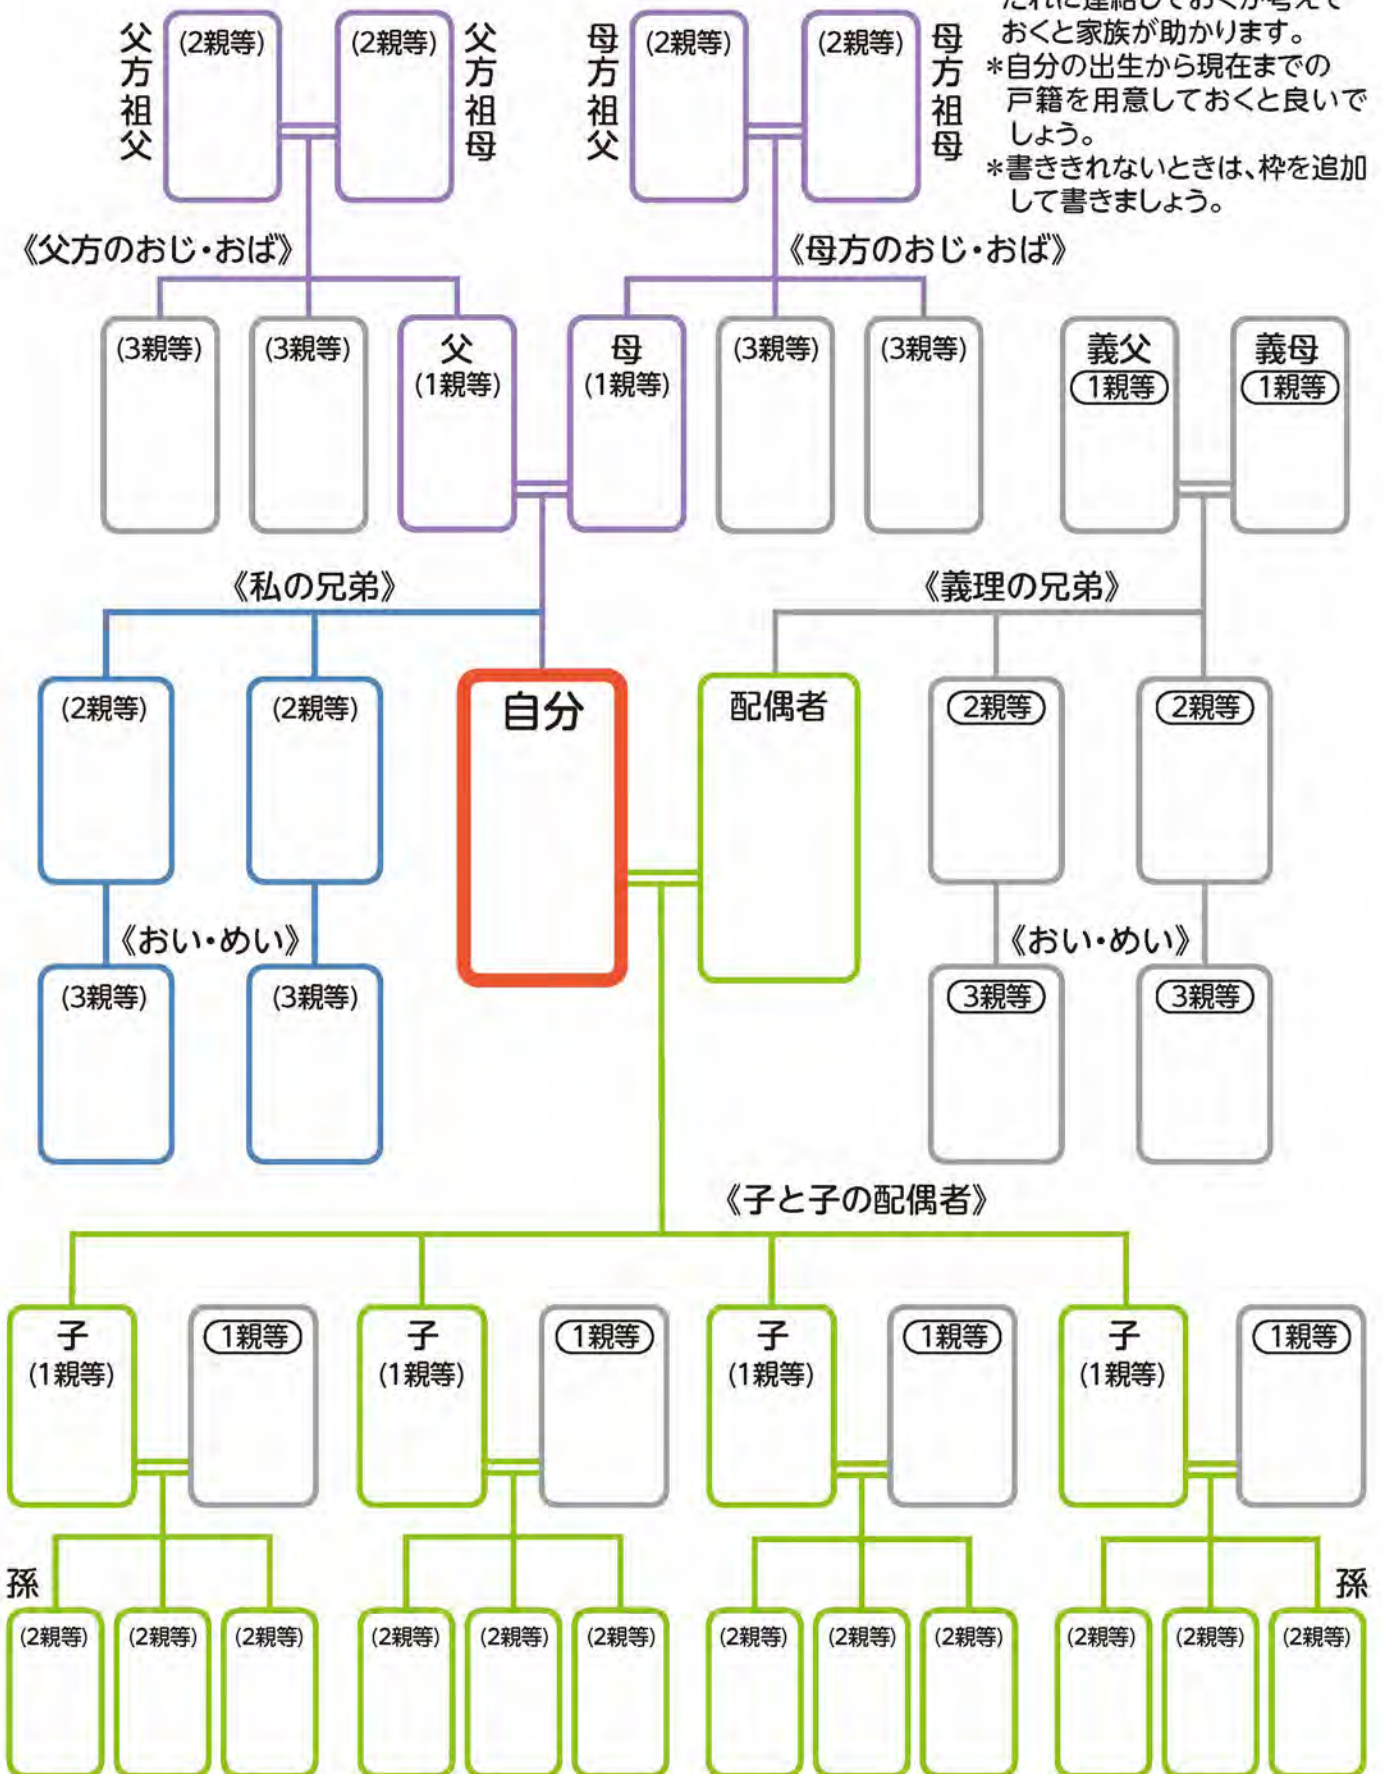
父方祖父 (2親等)
(2親等) 父方祖母
母方祖父 (2親等)
(2親等) 母方祖母

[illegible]
おくと家族が助かります。
＊自分の出生から現在までの戸籍を用意しておくと良いでしょう。
＊書ききれないときは、枠を追加して書きましょう。

《父方のおじ・おば》
《母方のおじ・おば》

(3親等) (3親等) 父 (1親等) 母 (1親等) (3親等) (3親等) 義父 1親等 義母 1親等

《私の兄弟》
《義理の兄弟》

(2親等) (2親等) 自分 配偶者 2親等 2親等

《おい・めい》
《おい・めい》

(3親等) (3親等) 3親等 3親等

《子と子の配偶者》

子 (1親等) 1親等 子 (1親等) 1親等 子 (1親等) 1親等 子 (1親等) 1親等

孫
孫

(2親等) (2親等) (2親等) (2親等) (2親等) (2親等) (2親等) (2親等) (2親等) (2親等) (2親等) (2親等)